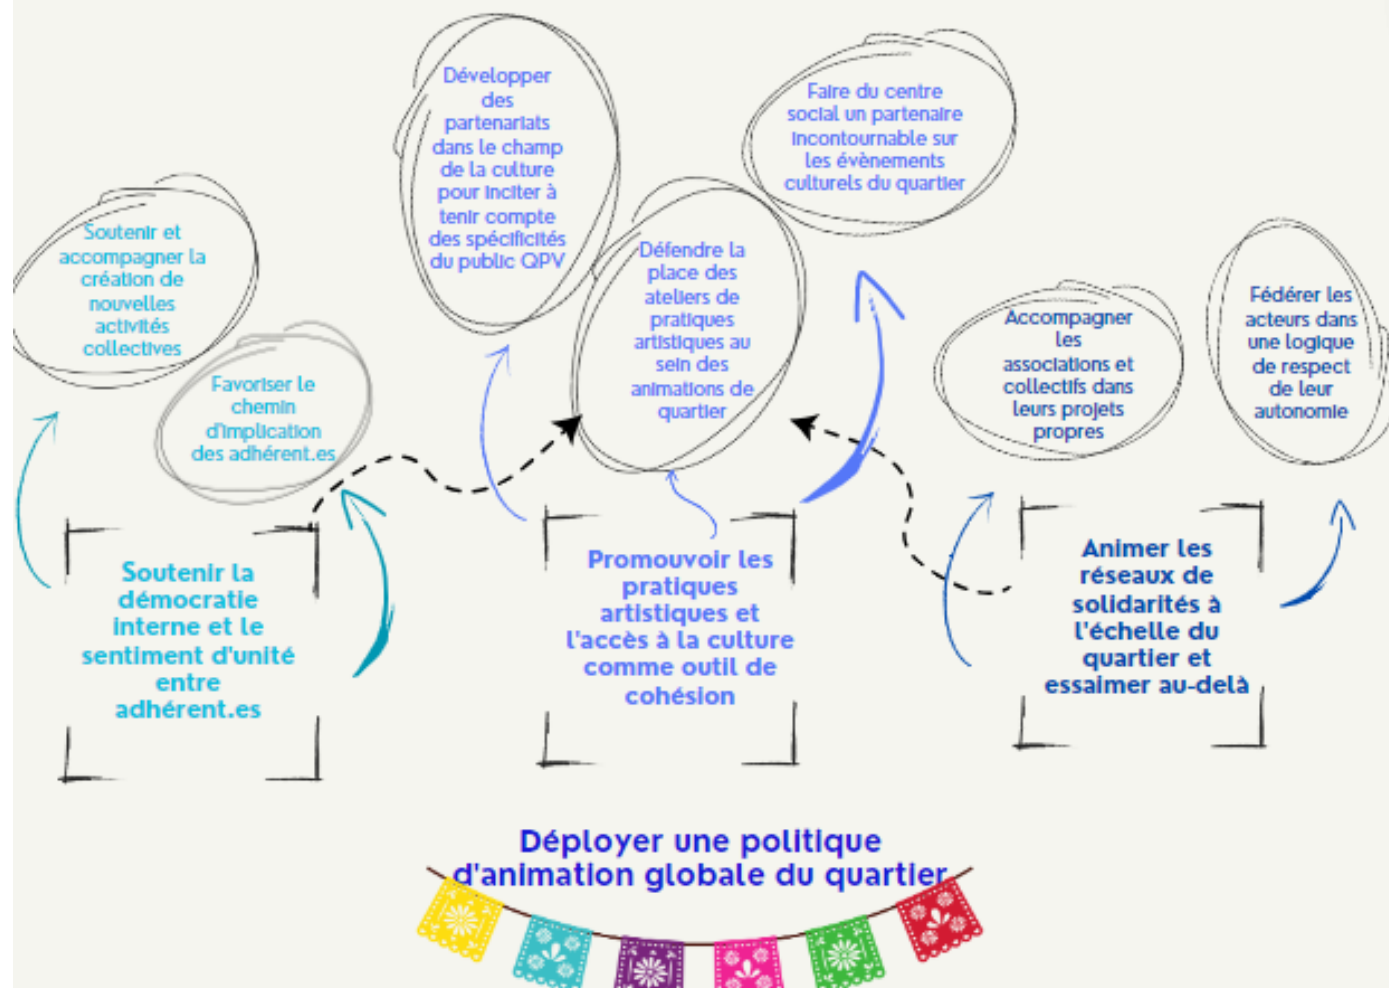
Développer des partenariats dans le champ de la culture pour inciter à tenir compte des spécificités du public QPV

Faire du centre social un partenaire incontournable sur les évènements culturels du quartier

Soutenir et accompagner la création de nouvelles activités collectives

Favoriser le chemin d'implication des adhérent.es

Défendre la place des ateliers de pratiques artistiques au sein des animations de quartier

Accompagner les associations et collectifs dans leurs projets propres

Fédérer les acteurs dans une logique de respect de leur autonomie

Soutenir la démocratie interne et le sentiment d'unité entre adhérent.es

Promouvoir les pratiques artistiques et l'accès à la culture comme outil de cohésion

Animer les réseaux de solidarités à l'échelle du quartier et essaimer au-delà

Déployer une politique d'animation globale du quartier